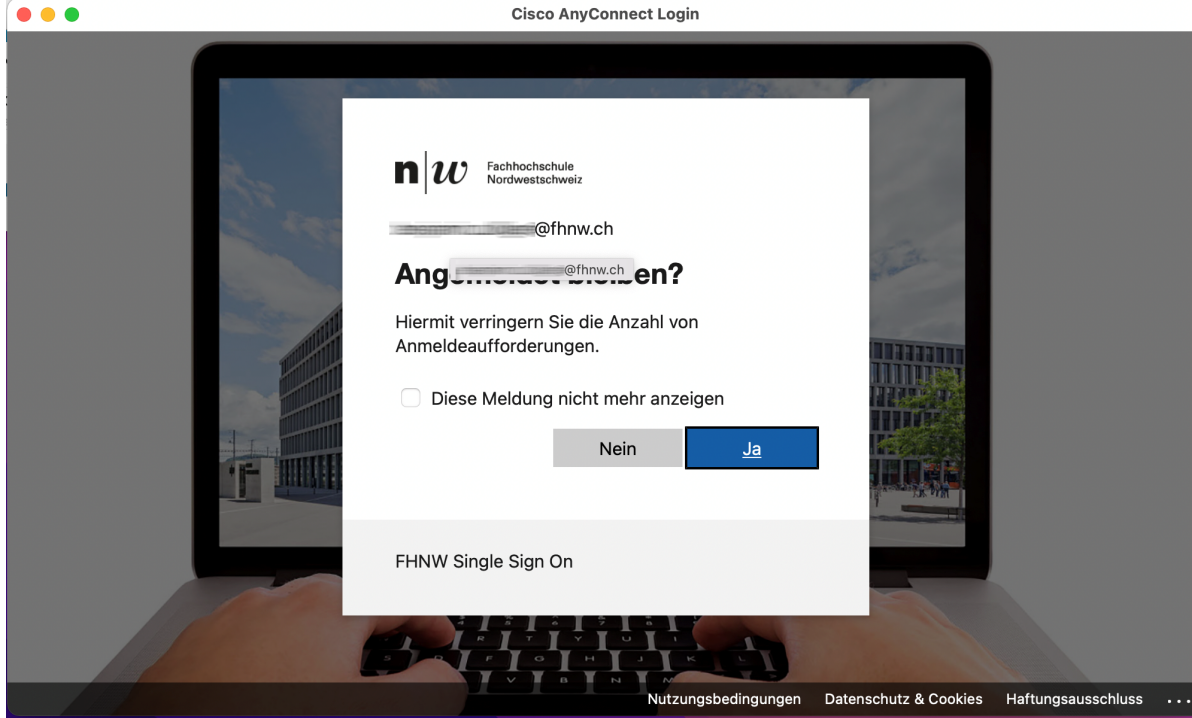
Cisco AnyConnect Login

n|w Fachhochschule Nordwestschweiz

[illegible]@fhnw.ch

Ang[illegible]@fhnw.ch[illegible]en?

Hiermit verringern Sie die Anzahl von Anmeldeaufforderungen.

Diese Meldung nicht mehr anzeigen

Nein Ja

FHNW Single Sign On

Nutzungsbedingungen Datenschutz & Cookies Haftungsausschluss ...